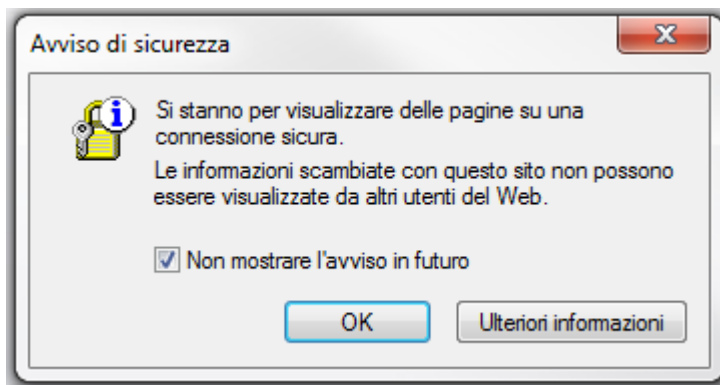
Avviso di sicurezza

Si stanno per visualizzare delle pagine su una connessione sicura.

Le informazioni scambiate con questo sito non possono essere visualizzate da altri utenti del Web.

Non mostrare l'avviso in futuro

OK

Ulteriori informazioni